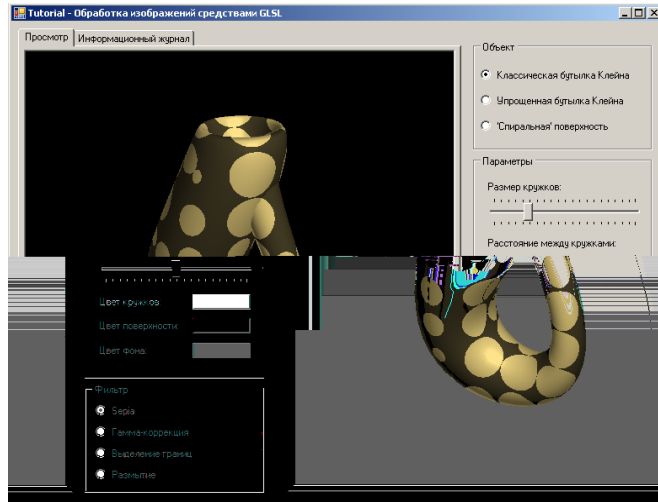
Tutorial - Обработка изображений средствами GLSL

Просмотр | Информационный журнал

Объект
Классическая бутылка Клейна
Упрощенная бутылка Клейна
'Спиральная' поверхность

Параметры
Размер кружков:
Расстояние между кружками:

Цвет кружков:
Цвет поверхности:
Цвет фона:

Фильтр
Sepia
Гамма-коррекция
Выделение границ
Размытие